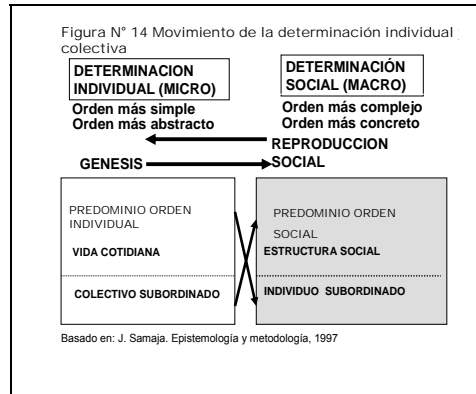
Figura N° 14 Movimiento de la determinación individual colectiva

DETERMINACION INDIVIDUAL (MICRO)
Orden más simple
Orden más abstracto

DETERMINACIÓN SOCIAL (MACRO)
Orden más complejo
Orden más concreto

REPRODUCCION SOCIAL

GENESIS

PREDOMINIO ORDEN INDIVIDUAL

VIDA COTIDIANA

COLECTIVO SUBORDINADO

PREDOMINIO ORDEN SOCIAL

ESTRUCTURA SOCIAL

INDIVIDUO SUBORDINADO

Basado en: J. Samaja. Epistemología y metodología, 1997